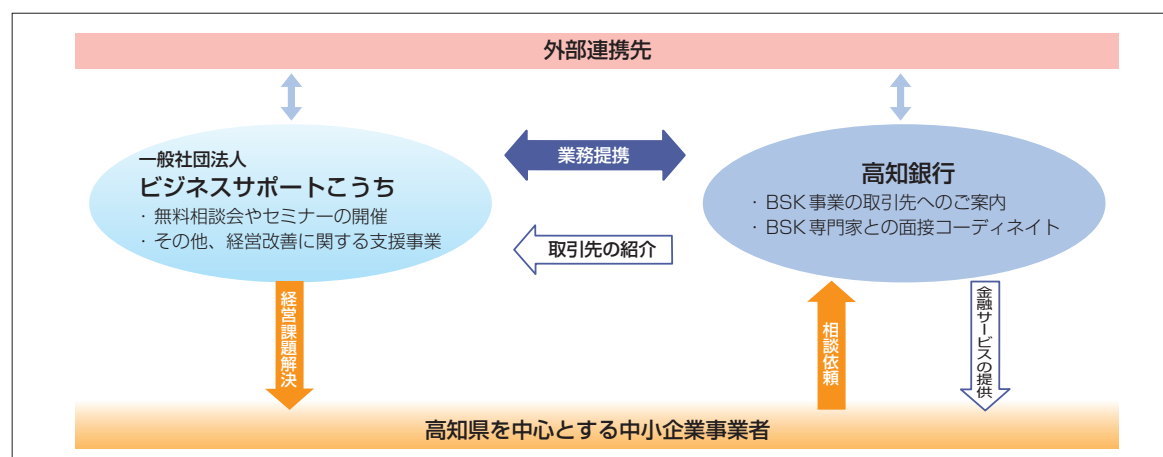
外部連携先

一般社団法人
ビジネスサポートこうち
・無料相談会やセミナーの開催
・その他、経営改善に関する支援事業

業務提携

取引先の紹介

高知銀行
・BSK 事業の取引先へのご案内
・BSK 専門家との面接コーディネイト

経営課題解決

相談依頼

金融サービスの提供

高知県を中心とする中小企業事業者